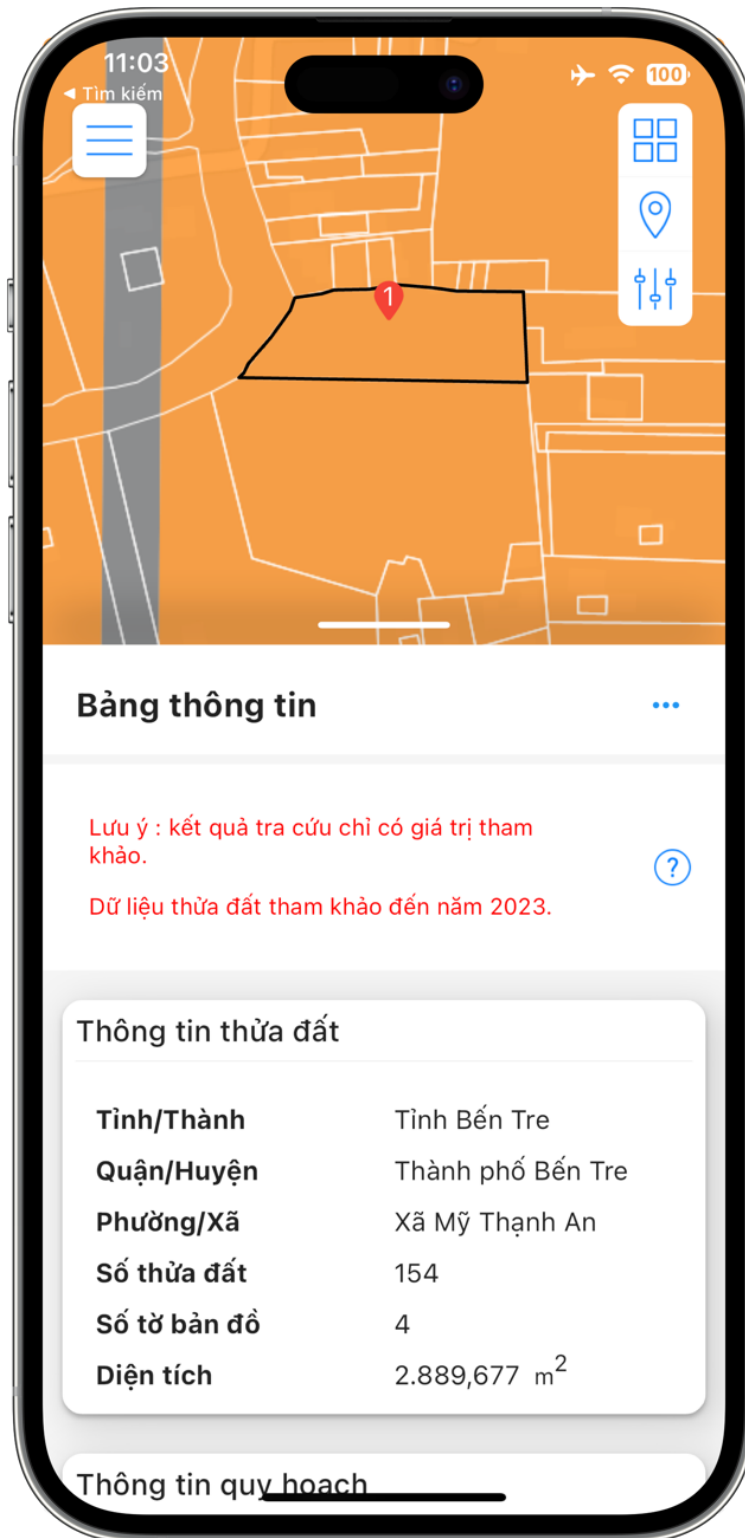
11:03
◀ Tìm kiếm
100

1

Bảng thông tin

Lưu ý : kết quả tra cứu chỉ có giá trị tham khảo.

Dữ liệu thửa đất tham khảo đến năm 2023.

?

Thông tin thửa đất

| | |
|---|---|
| Tỉnh/Thành | Tỉnh Bến Tre |
| Quận/Huyện | Thành phố Bến Tre |
| Phường/Xã | Xã Mỹ Thạnh An |
| Số thửa đất | 154 |
| Số tờ bản đồ | 4 |
| Diện tích | 2.889,677 $m^2$ |

Thông tin quy hoạch